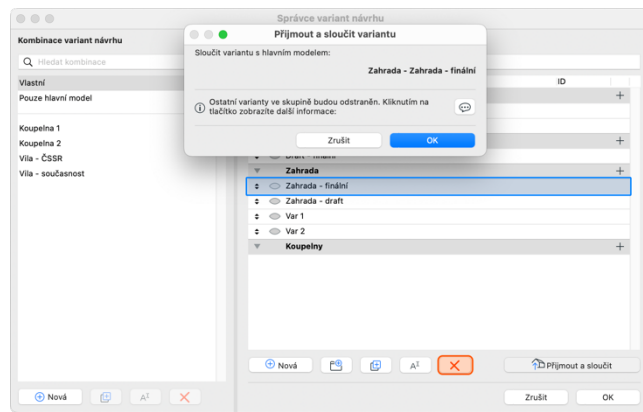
Správce variant návrhu

Kombinace variant návrhu

Hledat kombinace

Vlastní

Pouze hlavní model

Koupelna 1

Koupelna 2

Vila - ČSSR

Vila - současnost

Nová

Přijmout a sloučit variantu

Sloučit variantu s hlavním modelem:

Zahrada - Zahrada - finální

Ostatní varianty ve skupině budou odstraněn. Kliknutím na tlačítko zobrazíte další informace:

Zrušit

OK

ID

Draft - finální

Zahrada

Zahrada - finální

Zahrada - draft

Var 1

Var 2

Koupelny

Nová

Přijmout a sloučit

Zrušit

OK